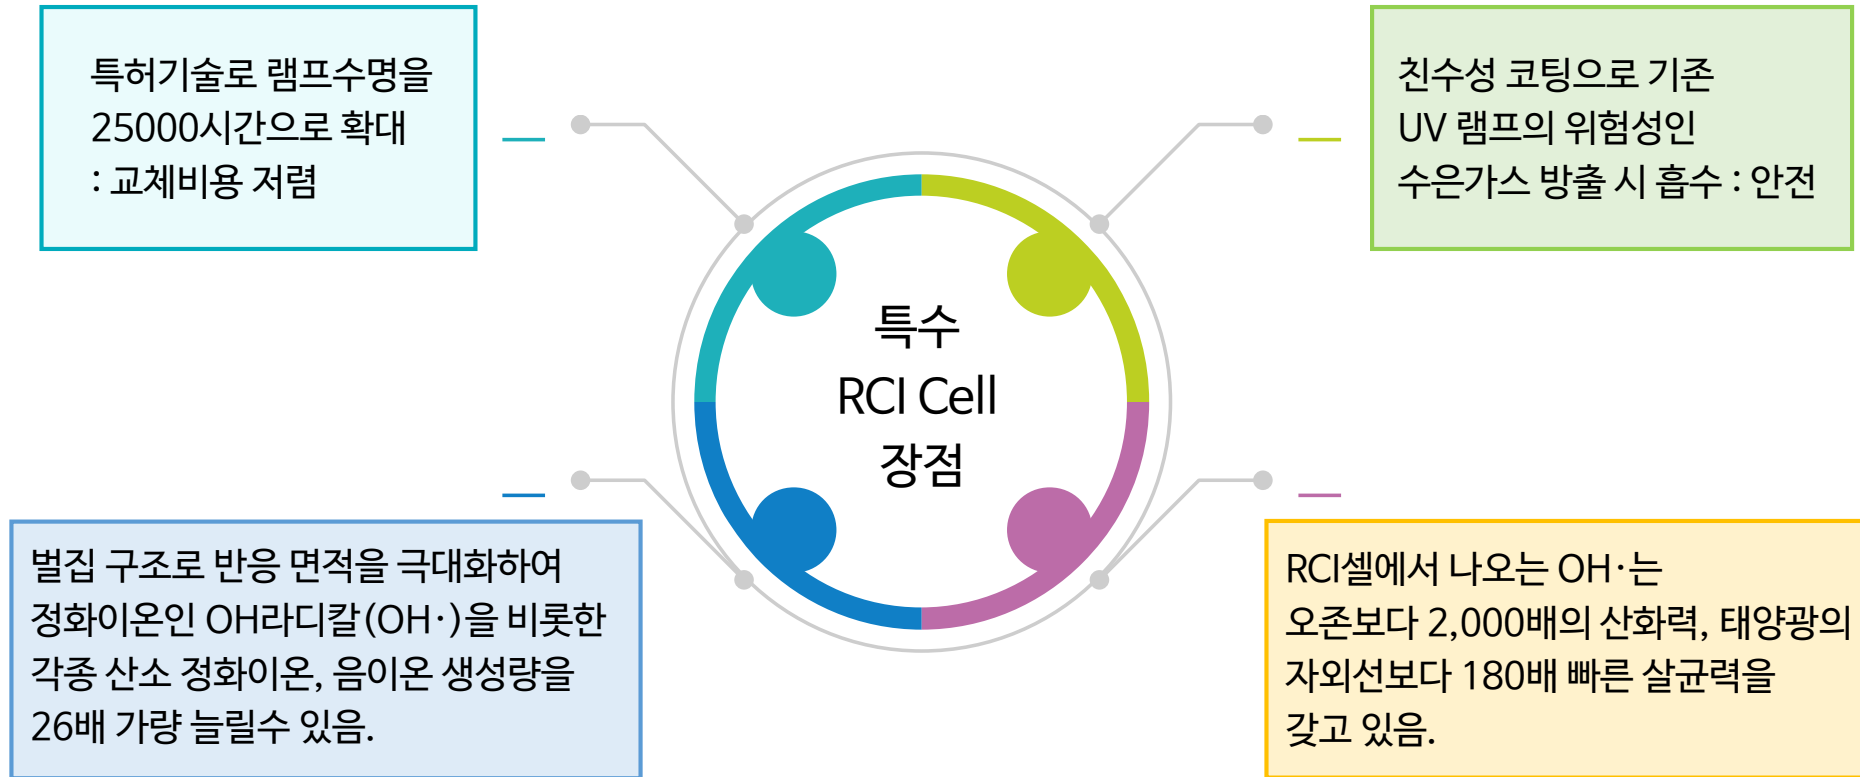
특허기술로 램프수명을 25000시간으로 확대 : 교체비용 저렴

친수성 코팅으로 기존 UV 램프의 위험성인 수은가스 방출 시 흡수 : 안전

특수
RCI Cell
장점

벌집 구조로 반응 면적을 극대화하여 정화이온인 OH라디칼(OH·)을 비롯한 각종 산소 정화이온, 음이온 생성량을 26배 가량 늘릴수 있음.

RCI셀에서 나오는 OH·는 오존보다 2,000배의 산화력, 태양광의 자외선보다 180배 빠른 살균력을 갖고 있음.